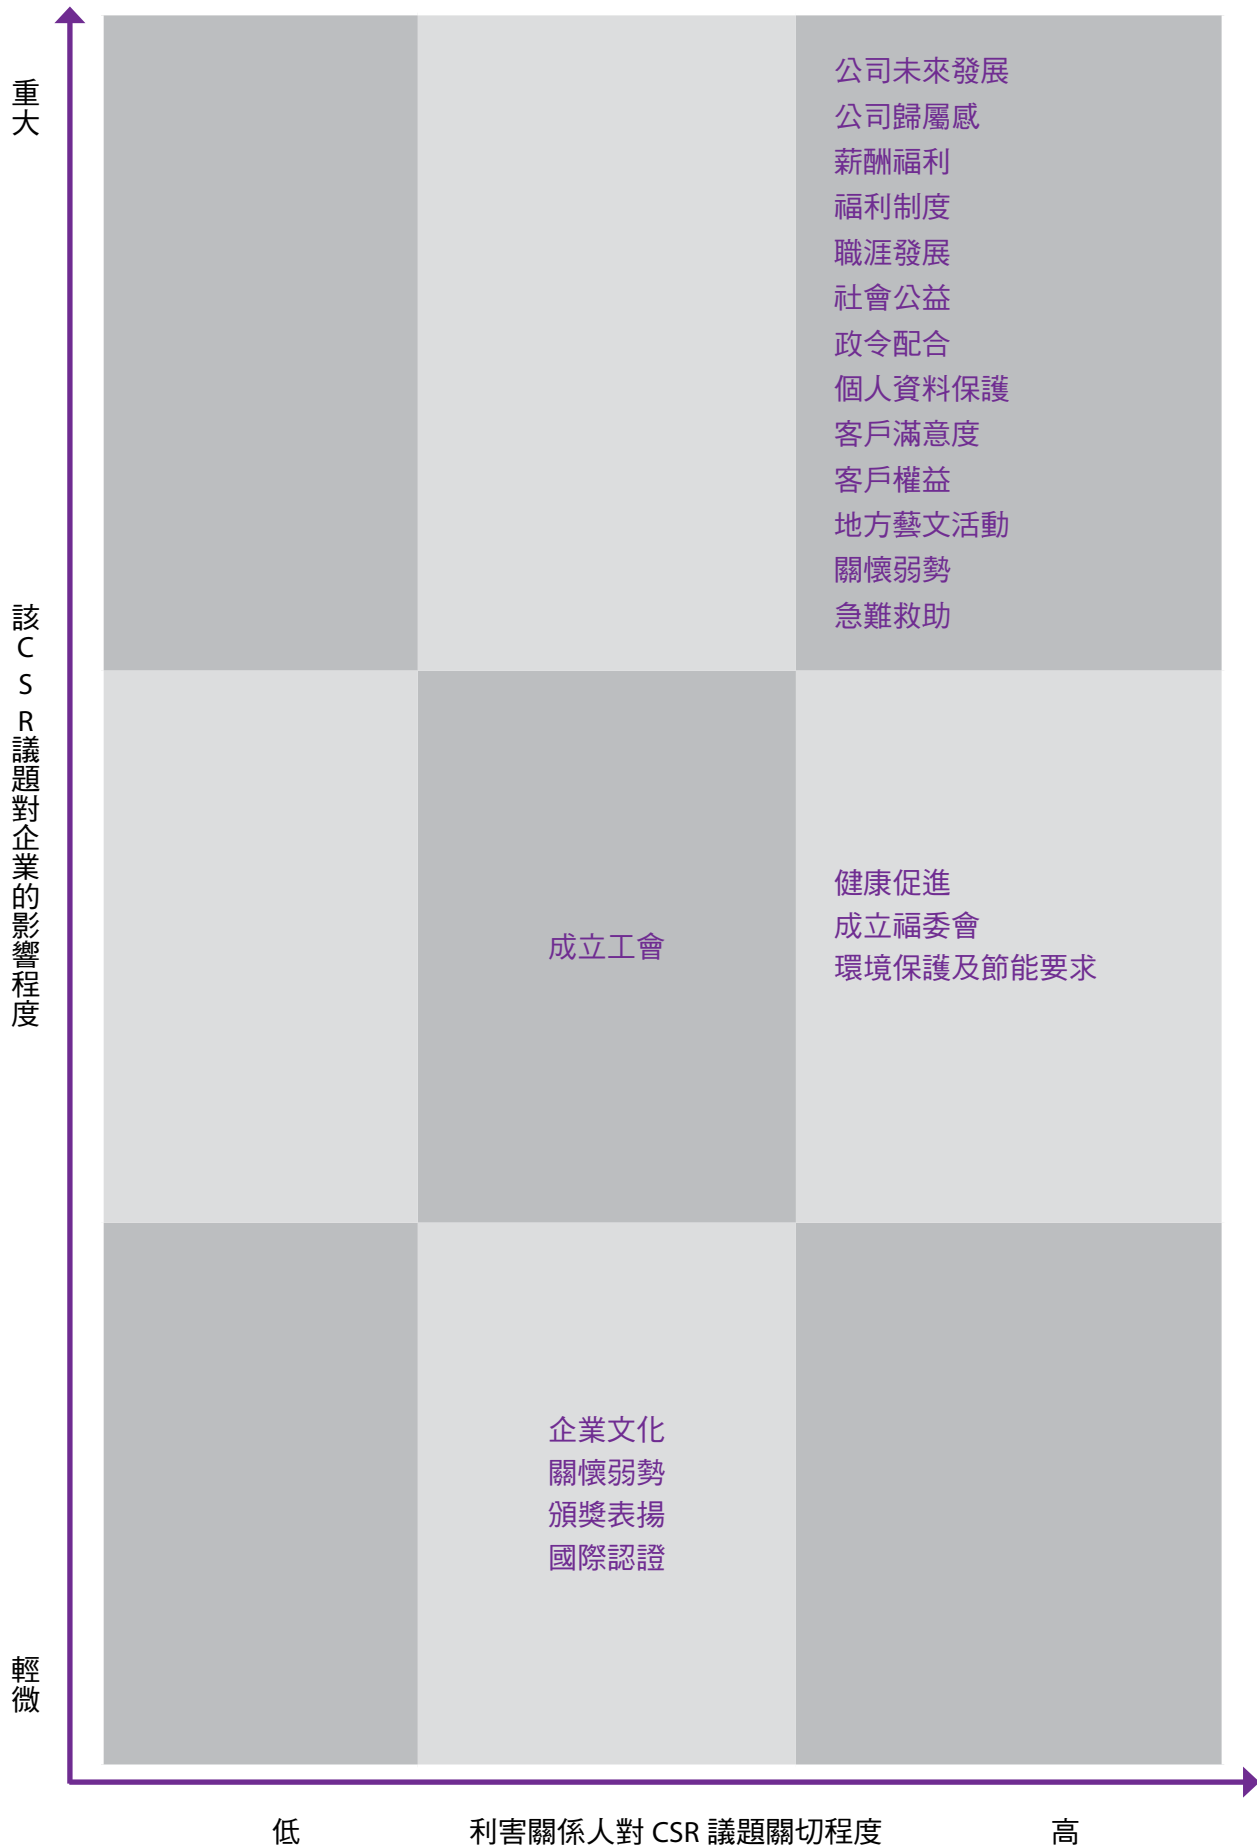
重大

該CSR議題對企業的影響程度

輕微

公司未來發展
公司歸屬感
薪酬福利
福利制度
職涯發展
社會公益
政令配合
個人資料保護
客戶滿意度
客戶權益
地方藝文活動
關懷弱勢
急難救助

成立工會

健康促進
成立福委會
環境保護及節能要求

企業文化
關懷弱勢
頒獎表揚
國際認證

低

利害關係人對 CSR 議題關切程度

高